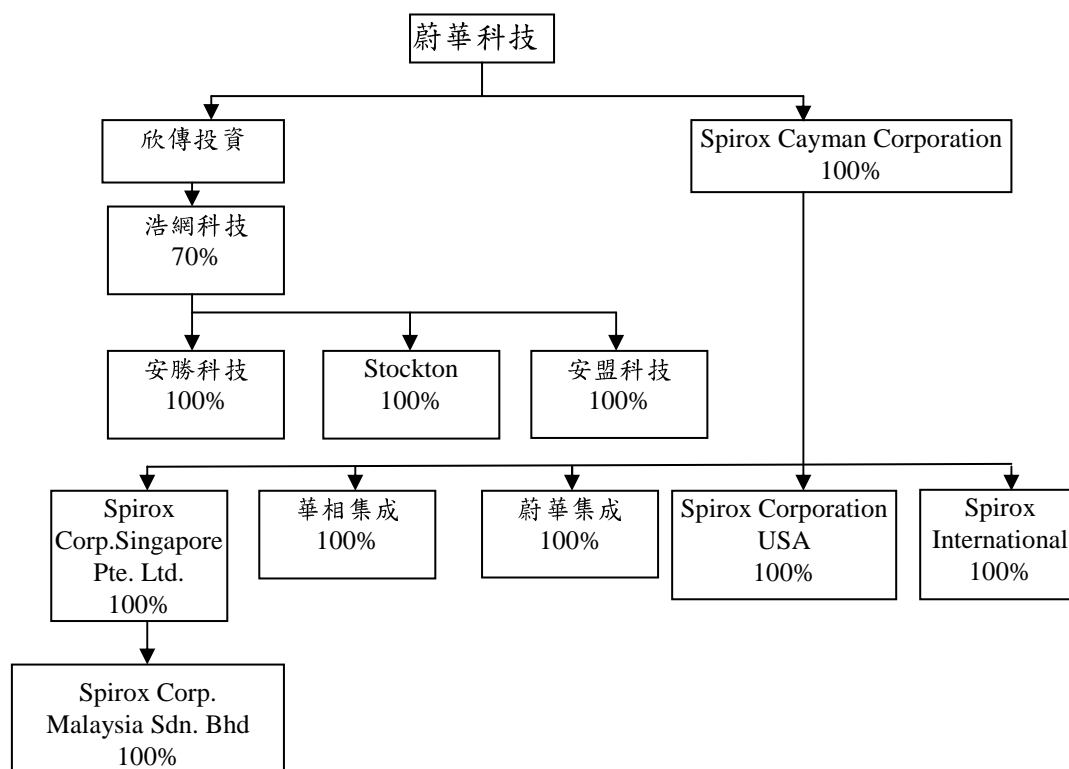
蔚華科技

欣傳投資

浩網科技
70%

安勝科技
100%

Stockton
100%

安盟科技
100%

Spirox Cayman Corporation
100%

Spirox Corp.Singapore Pte. Ltd.
100%

Spirox Corp. Malaysia Sdn. Bhd
100%

華相集成
100%

蔚華集成
100%

Spirox Corporation USA
100%

Spirox International
100%